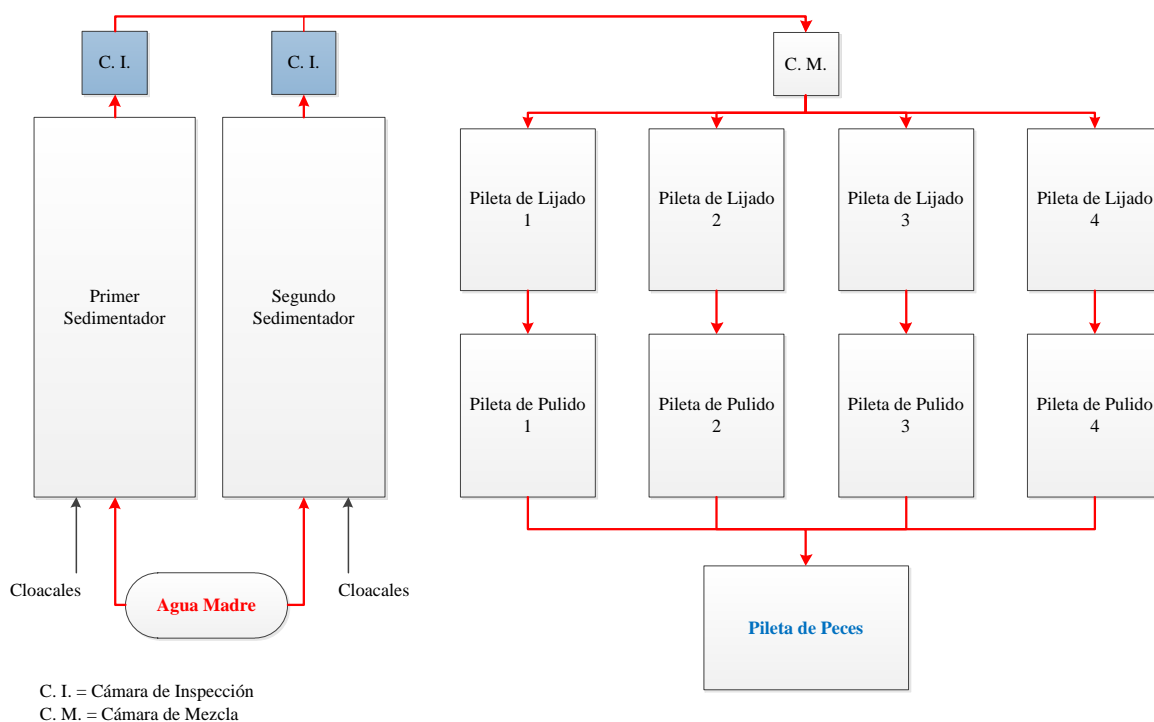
C. I.

C. I.

C. M.

Primer Sedimentador

Segundo Sedimentador

Pileta de Lijado 1

Pileta de Lijado 2

Pileta de Lijado 3

Pileta de Lijado 4

Pileta de Pulido 1

Pileta de Pulido 2

Pileta de Pulido 3

Pileta de Pulido 4

Cloacales

Agua Madre

Cloacales

Pileta de Peces

C. I. = Cámara de Inspección
C. M. = Cámara de Mezcla